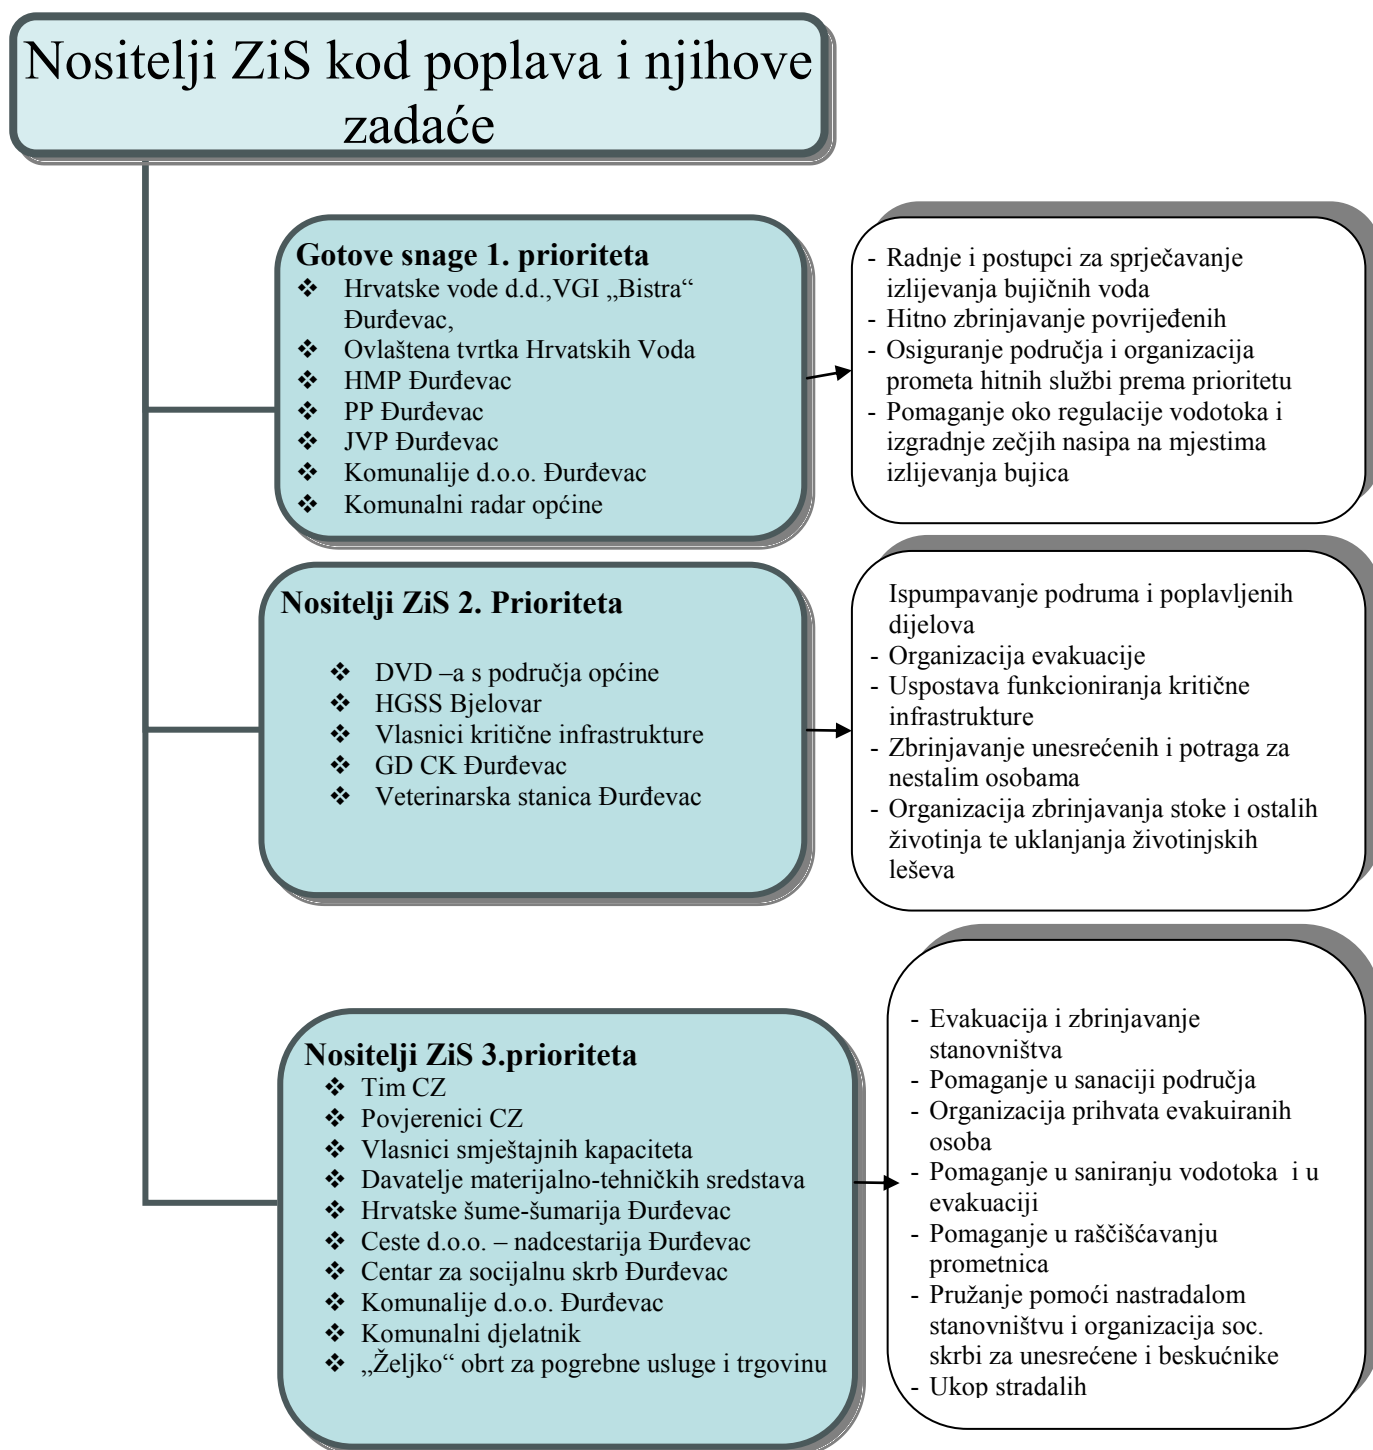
Nositelji ZiS kod poplava i njihove zadaće

**Gotove snage 1. prioriteta**
❖ Hrvatske vode d.d.,VGI „Bistra" Đurđevac,
❖ Ovlaštena tvrtka Hrvatskih Voda
❖ HMP Đurđevac
❖ PP Đurđevac
❖ JVP Đurđevac
❖ Komunalije d.o.o. Đurđevac
❖ Komunalni radar općine

- Radnje i postupci za sprječavanje izlijevanja bujičnih voda
- Hitno zbrinjavanje povrijeđenih
- Osiguranje područja i organizacija prometa hitnih službi prema prioritetu
- Pomaganje oko regulacije vodotoka i izgradnje zečjih nasipa na mjestima izlijevanja bujica

**Nositelji ZiS 2. Prioriteta**
❖ DVD –a s područja općine
❖ HGSS Bjelovar
❖ Vlasnici kritične infrastrukture
❖ GD CK Đurđevac
❖ Veterinarska stanica Đurđevac

Ispumpavanje podruma i poplavljenih dijelova
- Organizacija evakuacije
- Uspostava funkcioniranja kritične infrastrukture
- Zbrinjavanje unesrećenih i potraga za nestalim osobama
- Organizacija zbrinjavanja stoke i ostalih životinja te uklanjanja životinjskih leševa

**Nositelji ZiS 3.prioriteta**
❖ Tim CZ
❖ Povjerenici CZ
❖ Vlasnici smještajnih kapaciteta
❖ Davatelje materijalno-tehničkih sredstava
❖ Hrvatske šume-šumarija Đurđevac
❖ Ceste d.o.o. – nadcestarija Đurđevac
❖ Centar za socijalnu skrb Đurđevac
❖ Komunalije d.o.o. Đurđevac
❖ Komunalni djelatnik
❖ „Željko" obrt za pogrebne usluge i trgovinu

- Evakuacija i zbrinjavanje stanovništva
- Pomaganje u sanaciji područja
- Organizacija prihvata evakuiranih osoba
- Pomaganje u saniranju vodotoka i u evakuaciji
- Pomaganje u raščišćavanju prometnica
- Pružanje pomoći nastradalom stanovništvu i organizacija soc. skrbi za unesrećene i beskućnike
- Ukop stradalih